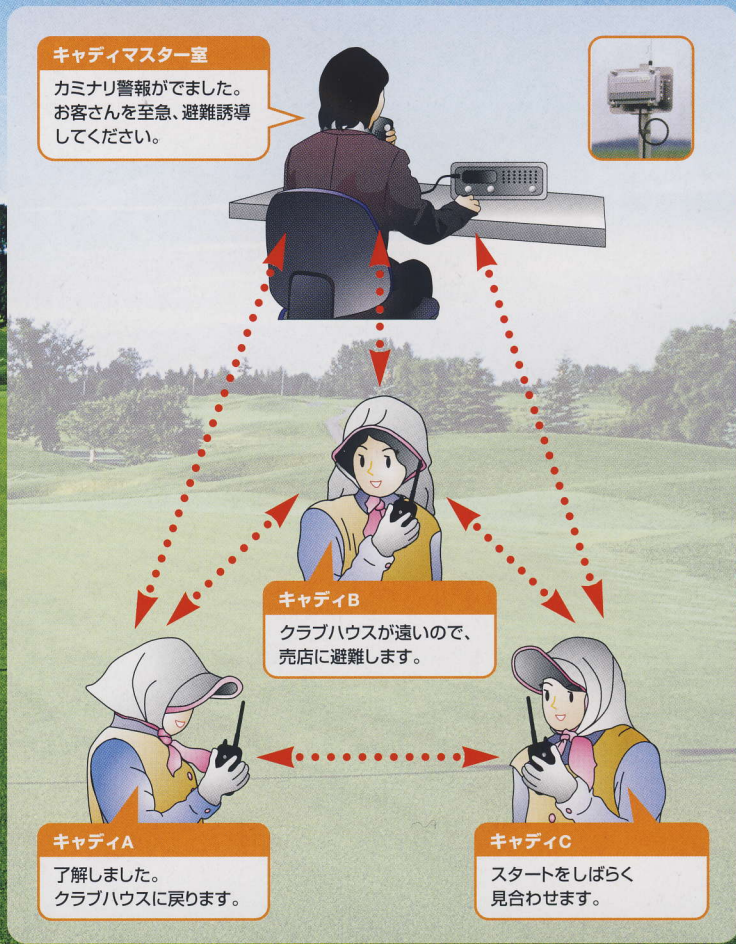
キャディマスター室
カミナリ警報がでました。お客さんを至急、避難誘導してください。

キャディB
クラブハウスが遠いので、売店に避難します。

キャディA
了解しました。クラブハウスに戻ります。

キャディC
スタートをしばらく見合わせます。